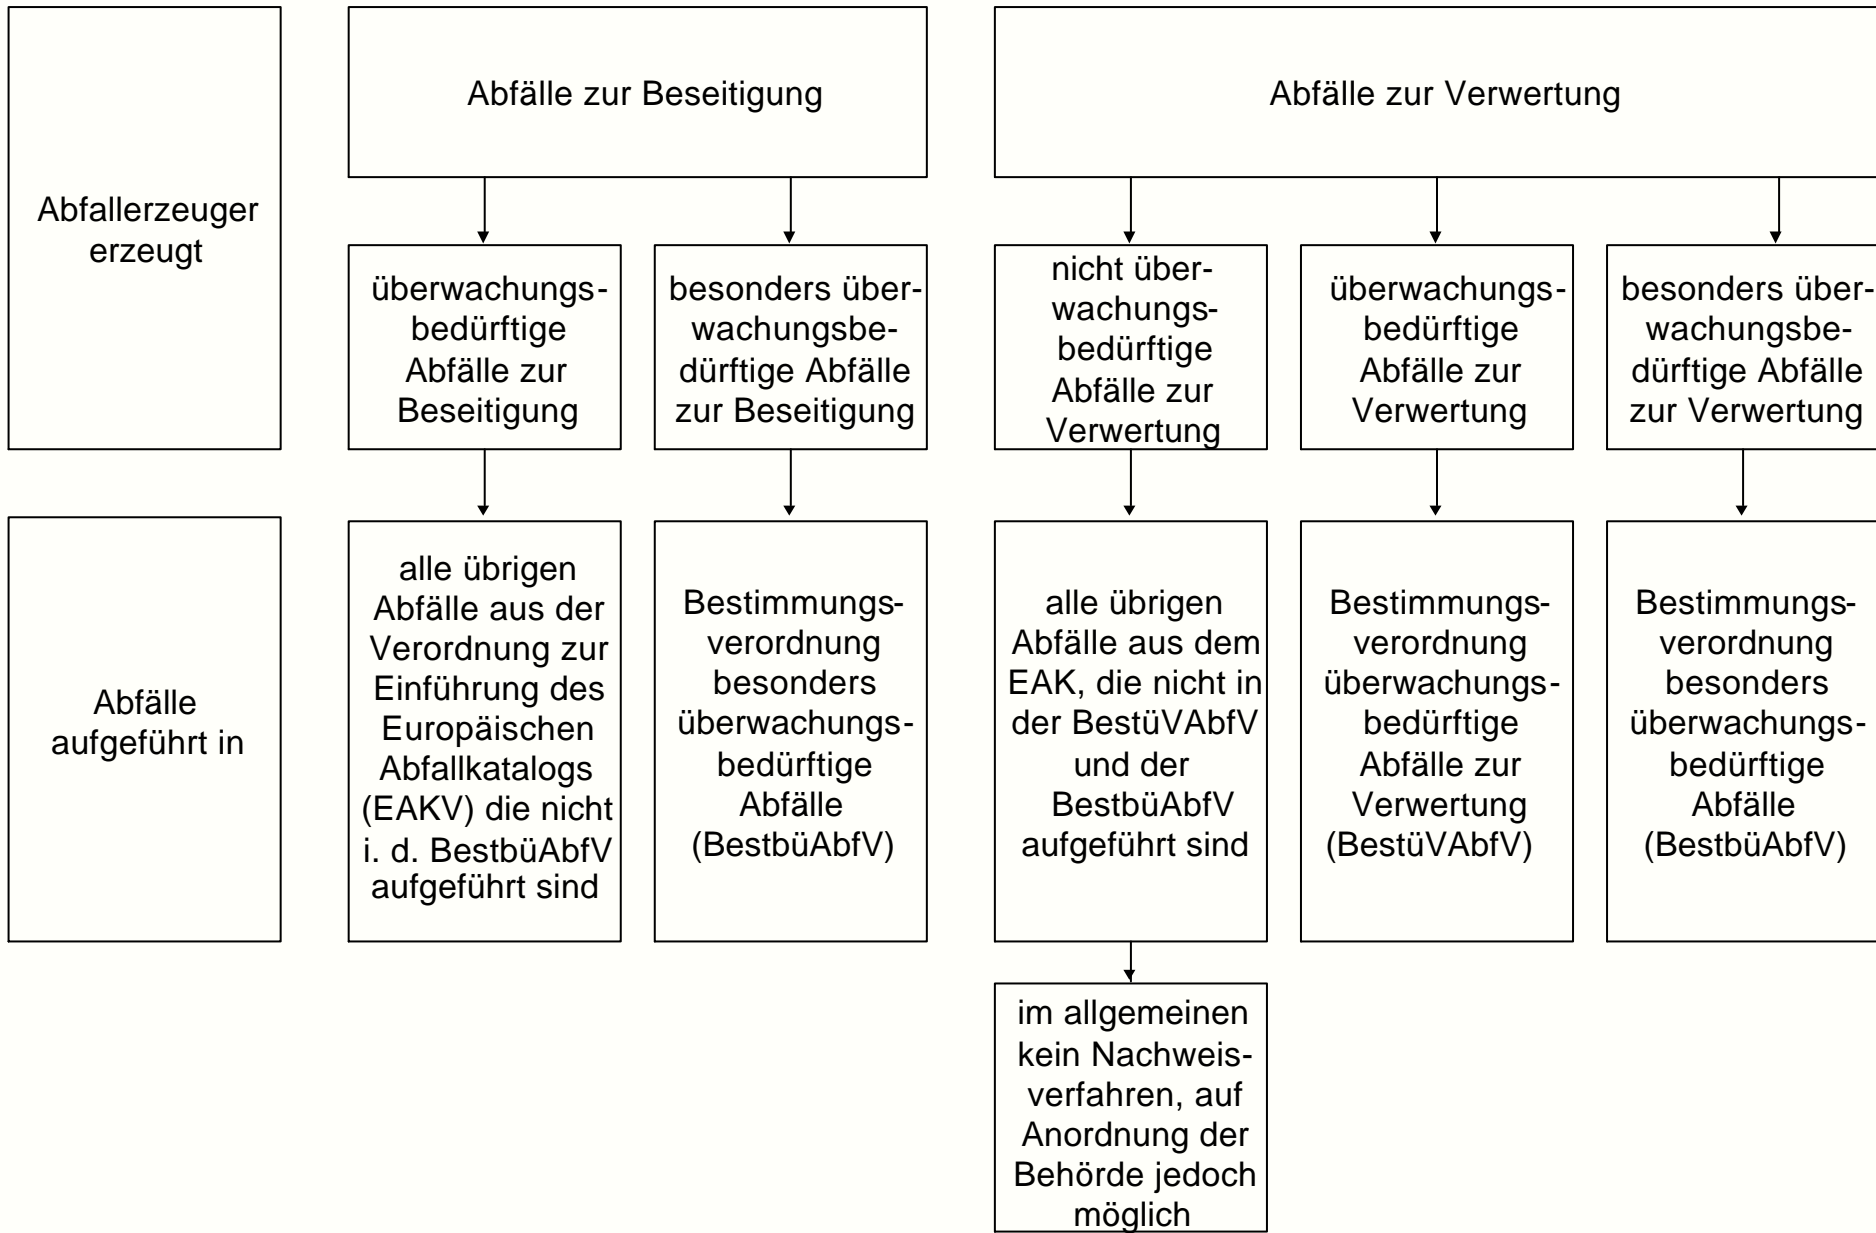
Abfallerzeuger erzeugt

Abfälle zur Beseitigung

Abfälle zur Verwertung

überwachungsbedürftige Abfälle zur Beseitigung

besonders überwachungsbedürftige Abfälle zur Beseitigung

nicht überwachungsbedürftige Abfälle zur Verwertung

überwachungsbedürftige Abfälle zur Verwertung

besonders überwachungsbedürftige Abfälle zur Verwertung

Abfälle aufgeführt in

alle übrigen Abfälle aus der Verordnung zur Einführung des Europäischen Abfallkatalogs (EAKV) die nicht i. d. BestbüAbfV aufgeführt sind

Bestimmungsverordnung besonders überwachungsbedürftige Abfälle (BestbüAbfV)

alle übrigen Abfälle aus dem EAK, die nicht in der BestüVAbfV und der BestbüAbfV aufgeführt sind

Bestimmungsverordnung überwachungsbedürftige Abfälle zur Verwertung (BestüVAbfV)

Bestimmungsverordnung besonders überwachungsbedürftige Abfälle (BestbüAbfV)

im allgemeinen kein Nachweisverfahren, auf Anordnung der Behörde jedoch möglich